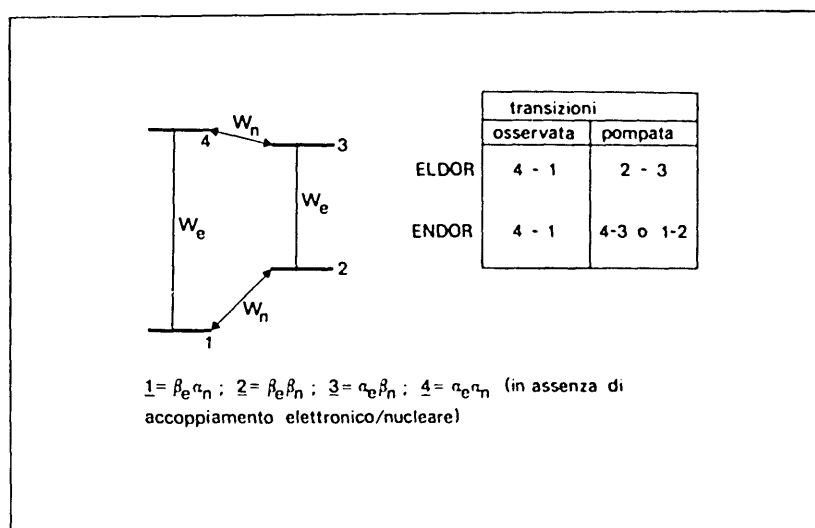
$W_n$

4

3

$W_e$

$W_e$

2

$W_n$

1

| | transizioni | |
|---|---|---|
| | osservata | pompata |
| ELDOR | 4 - 1 | 2 - 3 |
| ENDOR | 4 - 1 | 4-3 o 1-2 |

$\underline{1}=\beta_e\alpha_n$ ; $\underline{2}=\beta_e\beta_n$ ; $\underline{3}=\alpha_e\beta_n$ ; $\underline{4}=\alpha_e\alpha_n$ (in assenza di accoppiamento elettronico/nucleare)